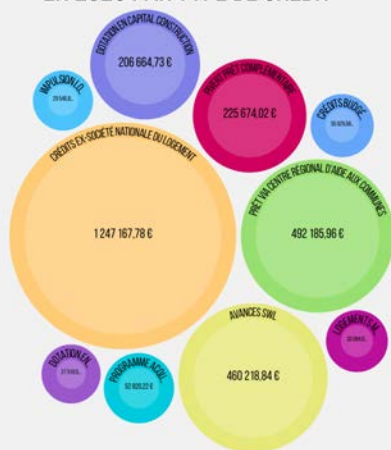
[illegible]

DOTATION EN CAPITAL CONSTRUCTION
206 664,73 €

IMPULSION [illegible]
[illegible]

PRÊT PRÊT COMPLÉMENTAIRE
225 674,02 €

CRÉDITS BUDG.
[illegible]

CRÉDITS EX-SOCIÉTÉ NATIONALE DU LOGEMENT
1 247 167,78 €

PRÊT VIA CENTRE RÉGIONAL D'AIDE AUX COMMUNES
492 185,96 €

AVANCES SWL
460 218,84 €

LOGEMENTS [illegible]
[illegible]

DOTATION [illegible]
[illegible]

PROGRAMME ACCL.
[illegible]